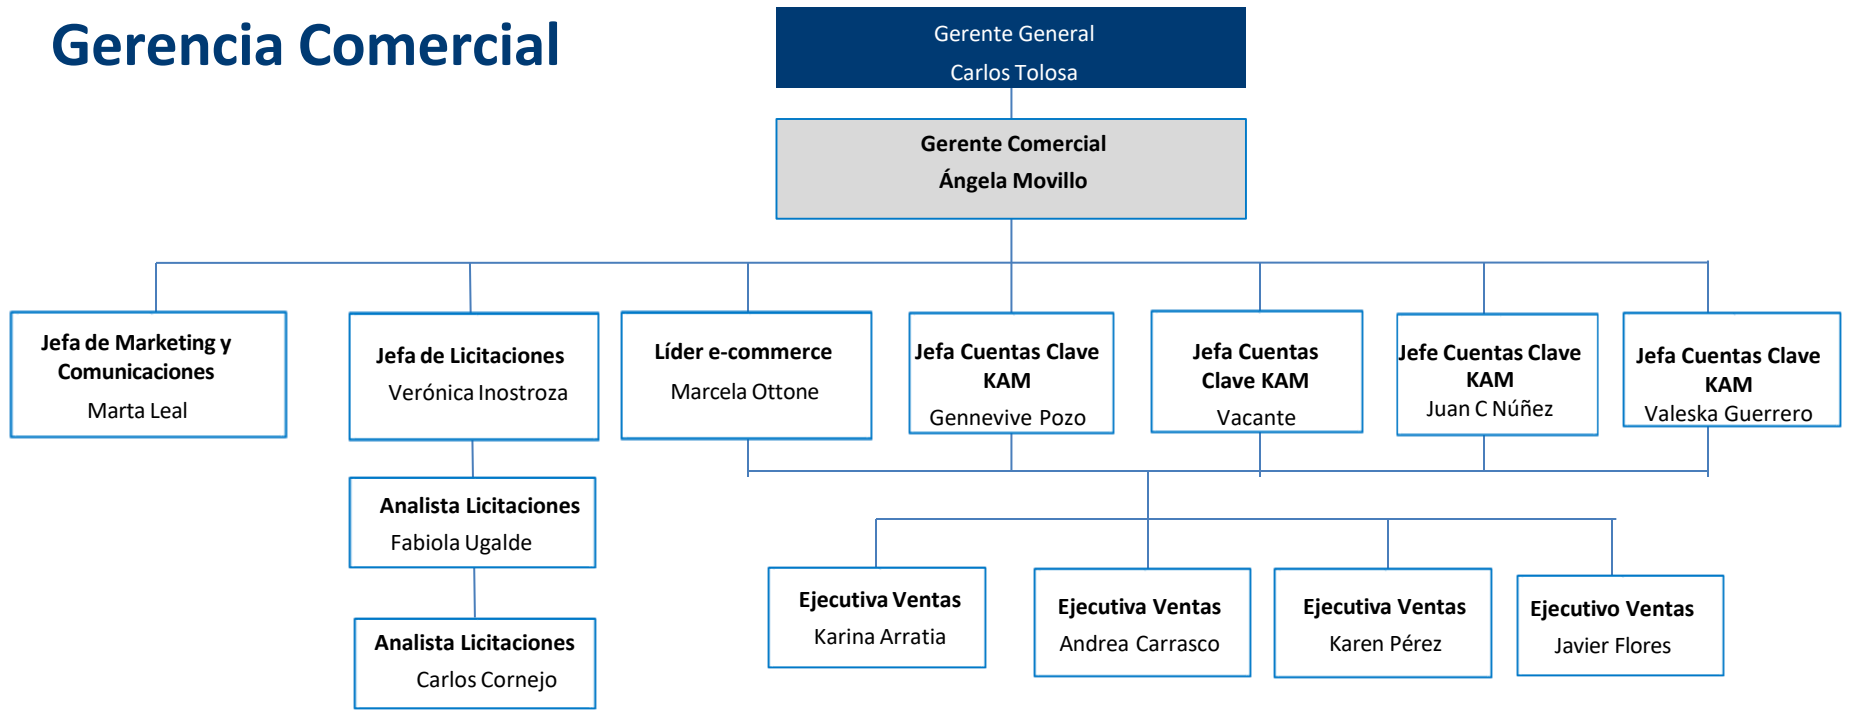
Gerencia Comercial

Gerente General
Carlos Tolosa

Gerente Comercial
Ángela Movillo

Jefa de Marketing y Comunicaciones
Marta Leal

Jefa de Licitaciones
Verónica Inostroza

Líder e-commerce
Marcela Ottone

Jefa Cuentas Clave KAM
Gennevive Pozo

Jefa Cuentas Clave KAM
Vacante

Jefe Cuentas Clave KAM
Juan C Núñez

Jefa Cuentas Clave KAM
Valeska Guerrero

Analista Licitaciones
Fabiola Ugalde

Analista Licitaciones
Carlos Cornejo

Ejecutiva Ventas
Karina Arratia

Ejecutiva Ventas
Andrea Carrasco

Ejecutiva Ventas
Karen Pérez

Ejecutivo Ventas
Javier Flores